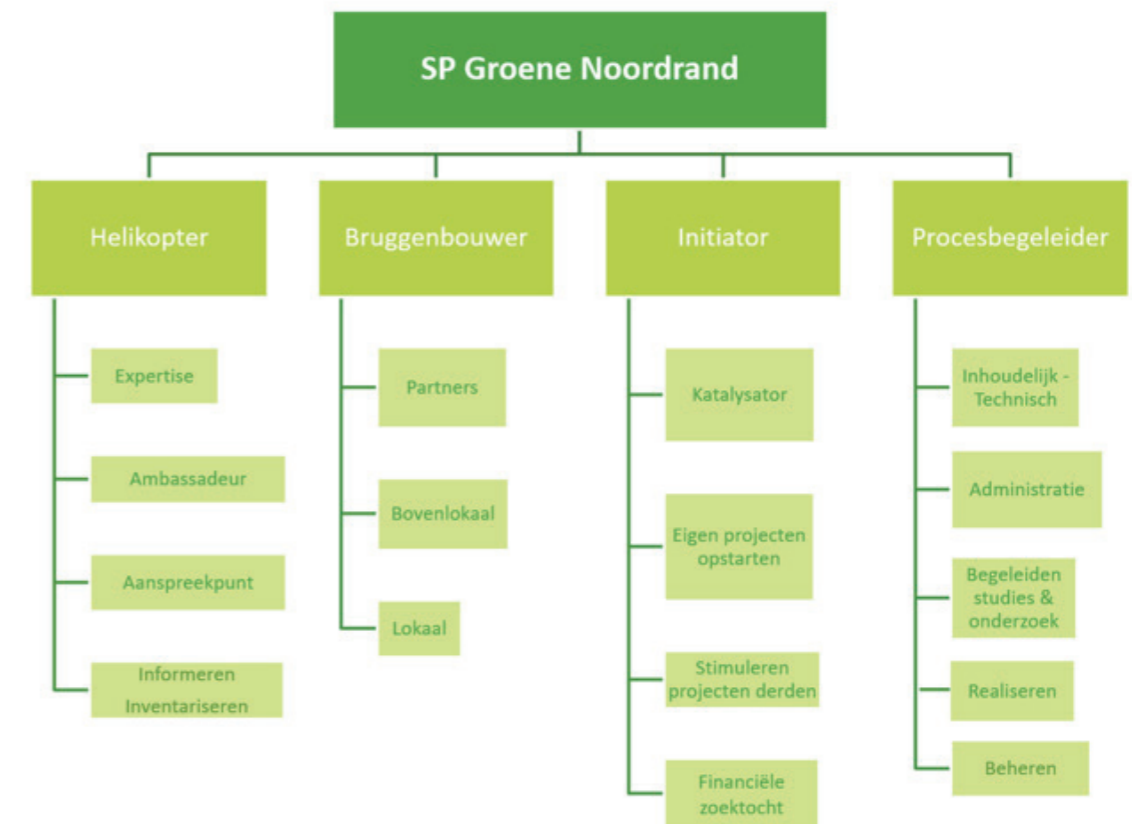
SP Groene Noordrand

Helikopter

Expertise

Ambassadeur

Aanspreekpunt

Informeren Inventariseren

Bruggenbouwer

Partners

Bovenlokaal

Lokaal

Initiator

Katalysator

Eigen projecten opstarten

Stimuleren projecten derden

Financiële zoektocht

Procesbegeleider

Inhoudelijk - Technisch

Administratie

Begeleiden studies & onderzoek

Realiseren

Beheren